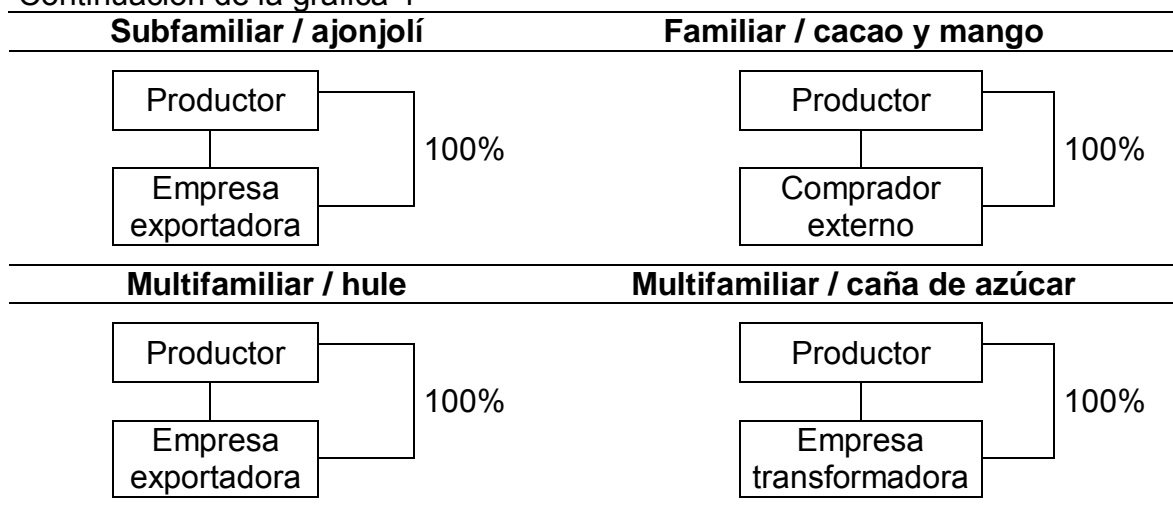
Continuación de la gráfica 1

Subfamiliar / ajonjolí

Productor

Empresa exportadora

100%

Familiar / cacao y mango

Productor

Comprador externo

100%

Multifamiliar / hule

Productor

Empresa exportadora

100%

Multifamiliar / caña de azúcar

Productor

Empresa transformadora

100%